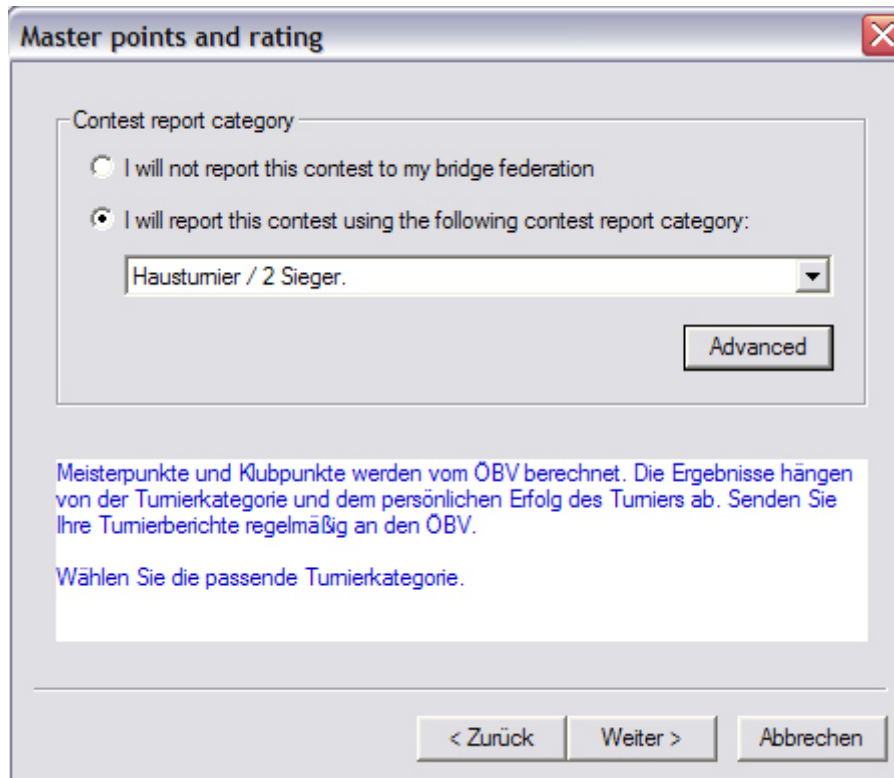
Master points and rating

Contest report category

I will not report this contest to my bridge federation

I will report this contest using the following contest report category:

Haustumier / 2 Sieger.

Advanced

Meisterpunkte und Klubpunkte werden vom ÖBV berechnet. Die Ergebnisse hängen von der Tumierkategorie und dem persönlichen Erfolg des Tumiers ab. Senden Sie Ihre Tumierberichte regelmäßig an den ÖBV.

Wählen Sie die passende Tumierkategorie.

< Zurück

Weiter >

Abbrechen